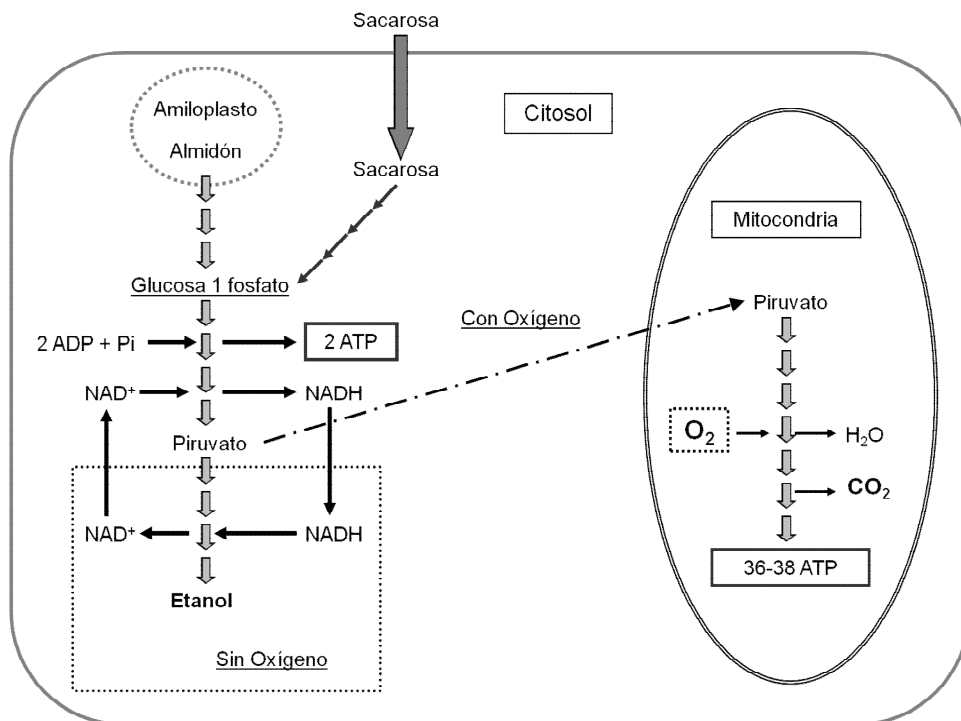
Sacarosa

Citosol

Amiloplasto

Almidón

Sacarosa

Mitocondria

Glucosa 1 fosfato

Con Oxígeno

Piruvato

2 ADP + Pi

2 ATP

$NAD^+$

NADH

$O_2$

$H_2O$

Piruvato

$CO_2$

$NAD^+$

NADH

36-38 ATP

Etanol

Sin Oxígeno